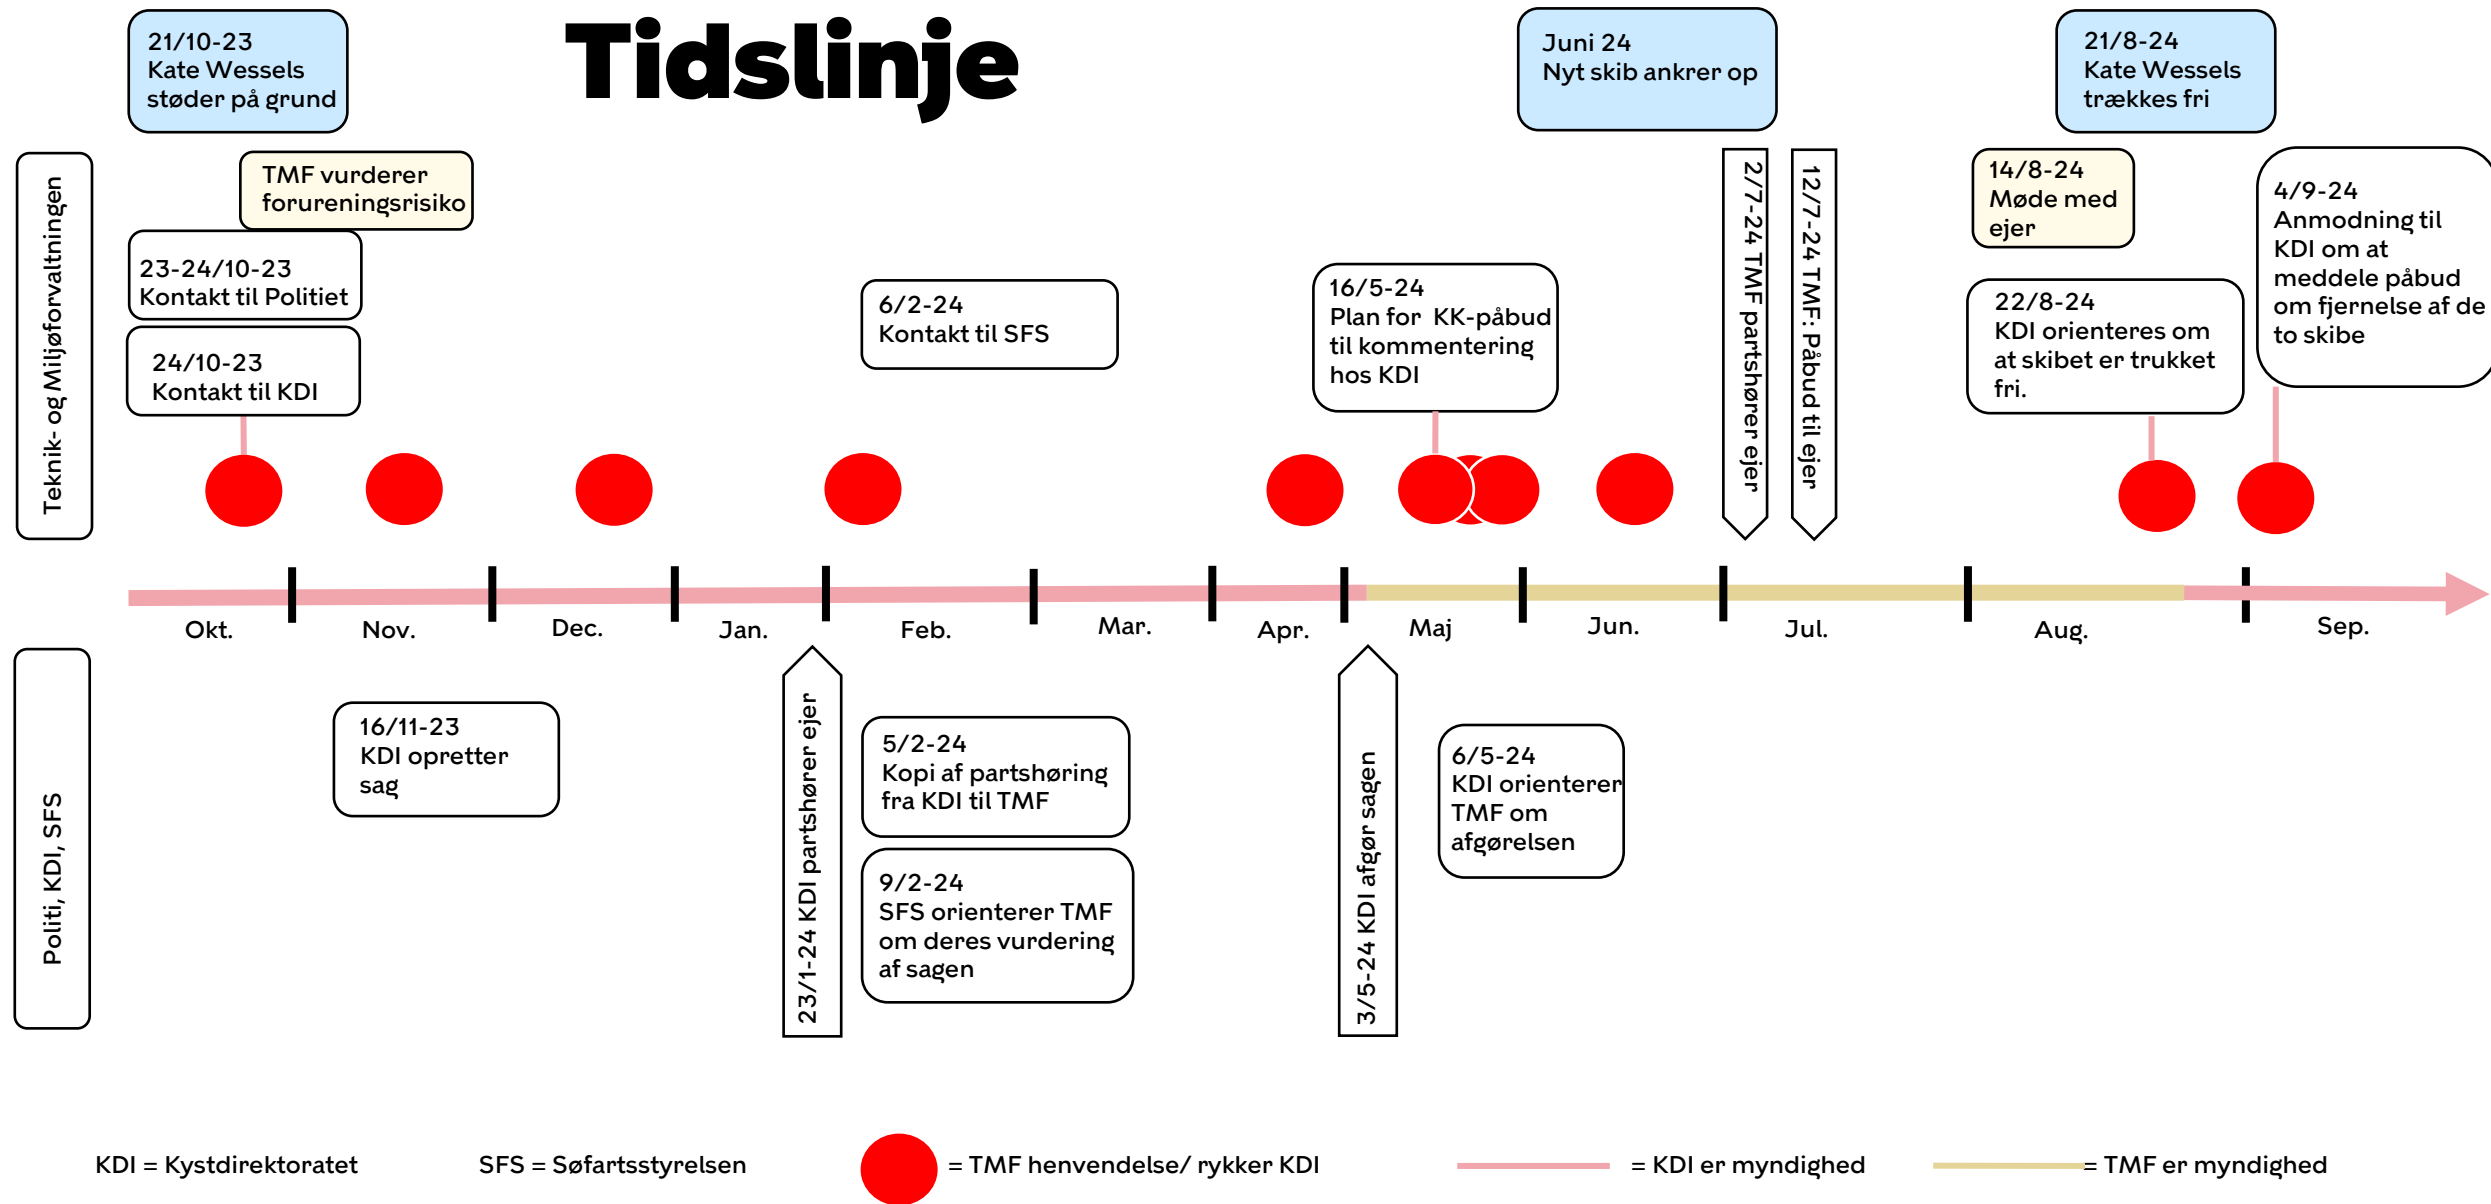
Tidslinje

21/10-23
Kate Wessels støder på grund

Juni 24
Nyt skib ankrer op

21/8-24
Kate Wessels trækkes fri

Teknik- og Miljøforvaltningen

TMF vurderer forureningsrisiko

23-24/10-23
Kontakt til Politiet

24/10-23
Kontakt til KDI

6/2-24
Kontakt til SFS

16/5-24
Plan for KK-påbud til kommentering hos KDI

2/7-24 TMF partshører ejer

12/7-24 TMF: Påbud til ejer

14/8-24
Møde med ejer

22/8-24
KDI orienteres om at skibet er trukket fri.

4/9-24
Anmodning til KDI om at meddele påbud om fjernelse af de to skibe

Okt. Nov. Dec. Jan. Feb. Mar. Apr. Maj Jun. Jul. Aug. Sep.

Politi, KDI, SFS

16/11-23
KDI opretter sag

23/1-24 KDI partshører ejer

5/2-24
Kopi af partshøring fra KDI til TMF

9/2-24
SFS orienterer TMF om deres vurdering af sagen

3/5-24 KDI afgør sagen

6/5-24
KDI orienterer TMF om afgørelsen

KDI = Kystdirektoratet SFS = Søfartsstyrelsen = TMF henvendelse/ rykker KDI = KDI er myndighed = TMF er myndighed